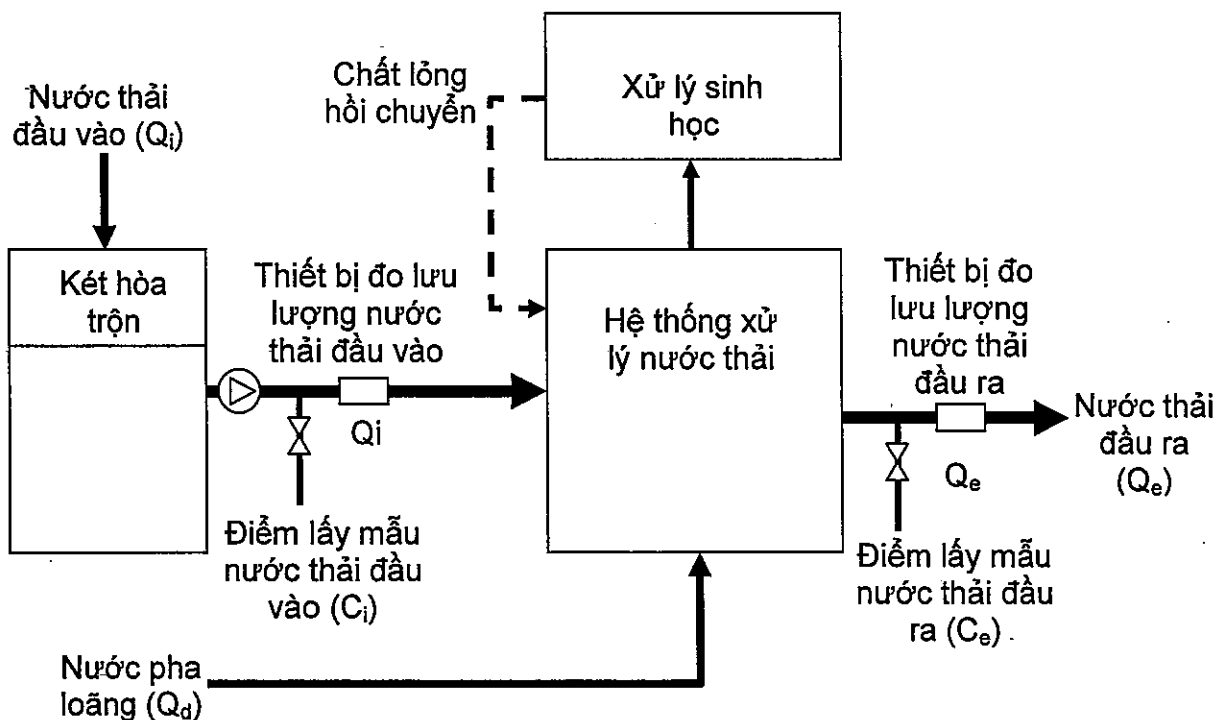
Nước thải đầu vào ($Q_i$)

Két hòa trộn

Chất lỏng hồi chuyển

Xử lý sinh học

Thiết bị đo lưu lượng nước thải đầu vào

Qi

Hệ thống xử lý nước thải

Thiết bị đo lưu lượng nước thải đầu ra

Nước thải đầu ra ($Q_e$)

$Q_e$

Điểm lấy mẫu nước thải đầu vào ($C_i$)

Điểm lấy mẫu nước thải đầu ra ($C_e$)

Nước pha loãng ($Q_d$)